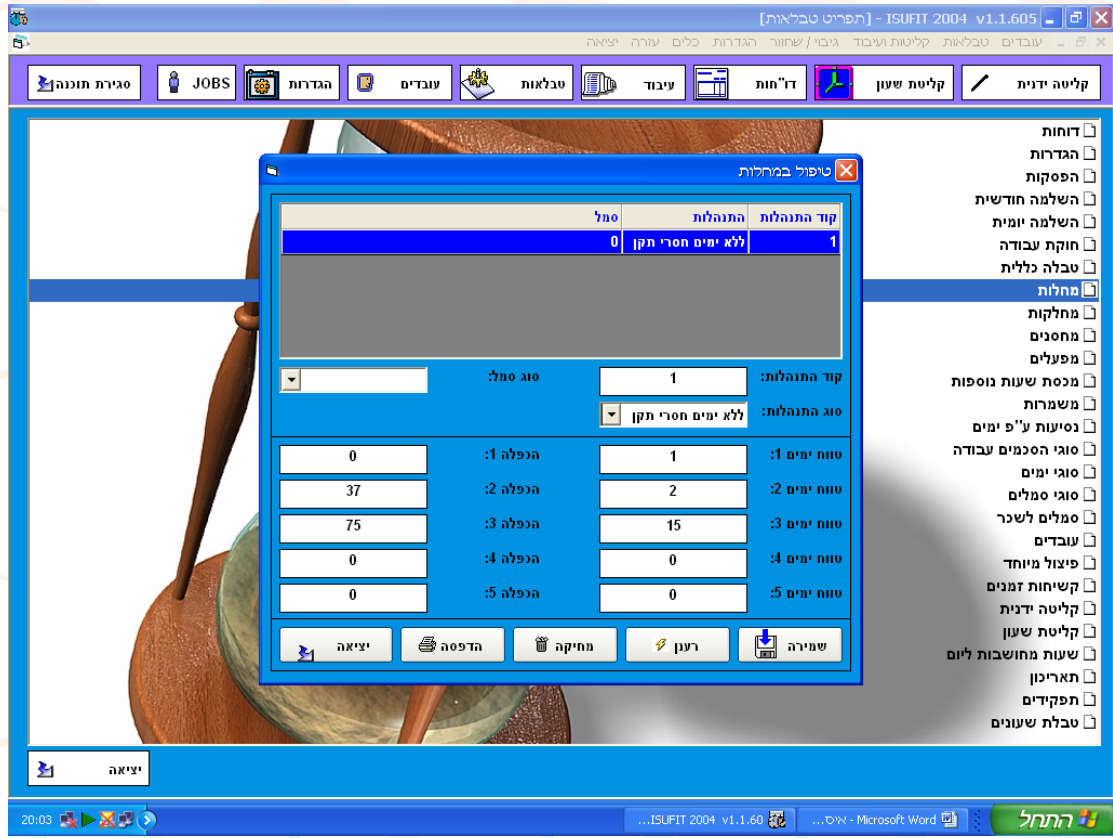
[תפריט טבלאות] - ISUFIT 2004 v1.1.605

עובדים טבלאות קליטות ועיבוד גיבוי / שחזור הגדרות כלים עזרה יציאה

קליטה ידנית | קליטת שעון | דו"חות | עיבוד | טבלאות | עובדים | הגדרות | JOBS | סגירת תוכנה

דוחות
הגדרות
הפסקות
השלמה חודשית
השלמה יומית
חוקת עבודה
טבלה כללית
מחלות
מחלקות
מחסנים
מפעלים
מכסת שעות נוספות
משמרות
נסיעות ע"פ ימים
סוגי הסכמים עבודה
סוגי ימים
סוגי סמלים
סמלים לשכר
עובדים
פיצול מיוחד
קשיחות זמנים
קליטה ידנית
קליטת שעון
שעות מחושבות ליום
תאריכון
תפקידים
טבלת שעונים

טיפול במחלות

| קוד התנהלות | התנהלות | סמל |
|---|---|---|
| 1 | ללא ימים חסרי תקן | 0 |

קוד התנהלות: 1
סוג סמל:
סוג התנהלות: ללא ימים חסרי תקן

טווח ימים 1: 1
הכפלה 1: 0
טווח ימים 2: 2
הכפלה 2: 37
טווח ימים 3: 15
הכפלה 3: 75
טווח ימים 4: 0
הכפלה 4: 0
טווח ימים 5: 0
הכפלה 5: 0

שמירה | רענן | מחיקה | הדפסה | יציאה

יציאה

התחל | Microsoft Word - איס... | ISUFIT 2004 v1.1.60... | 20:03